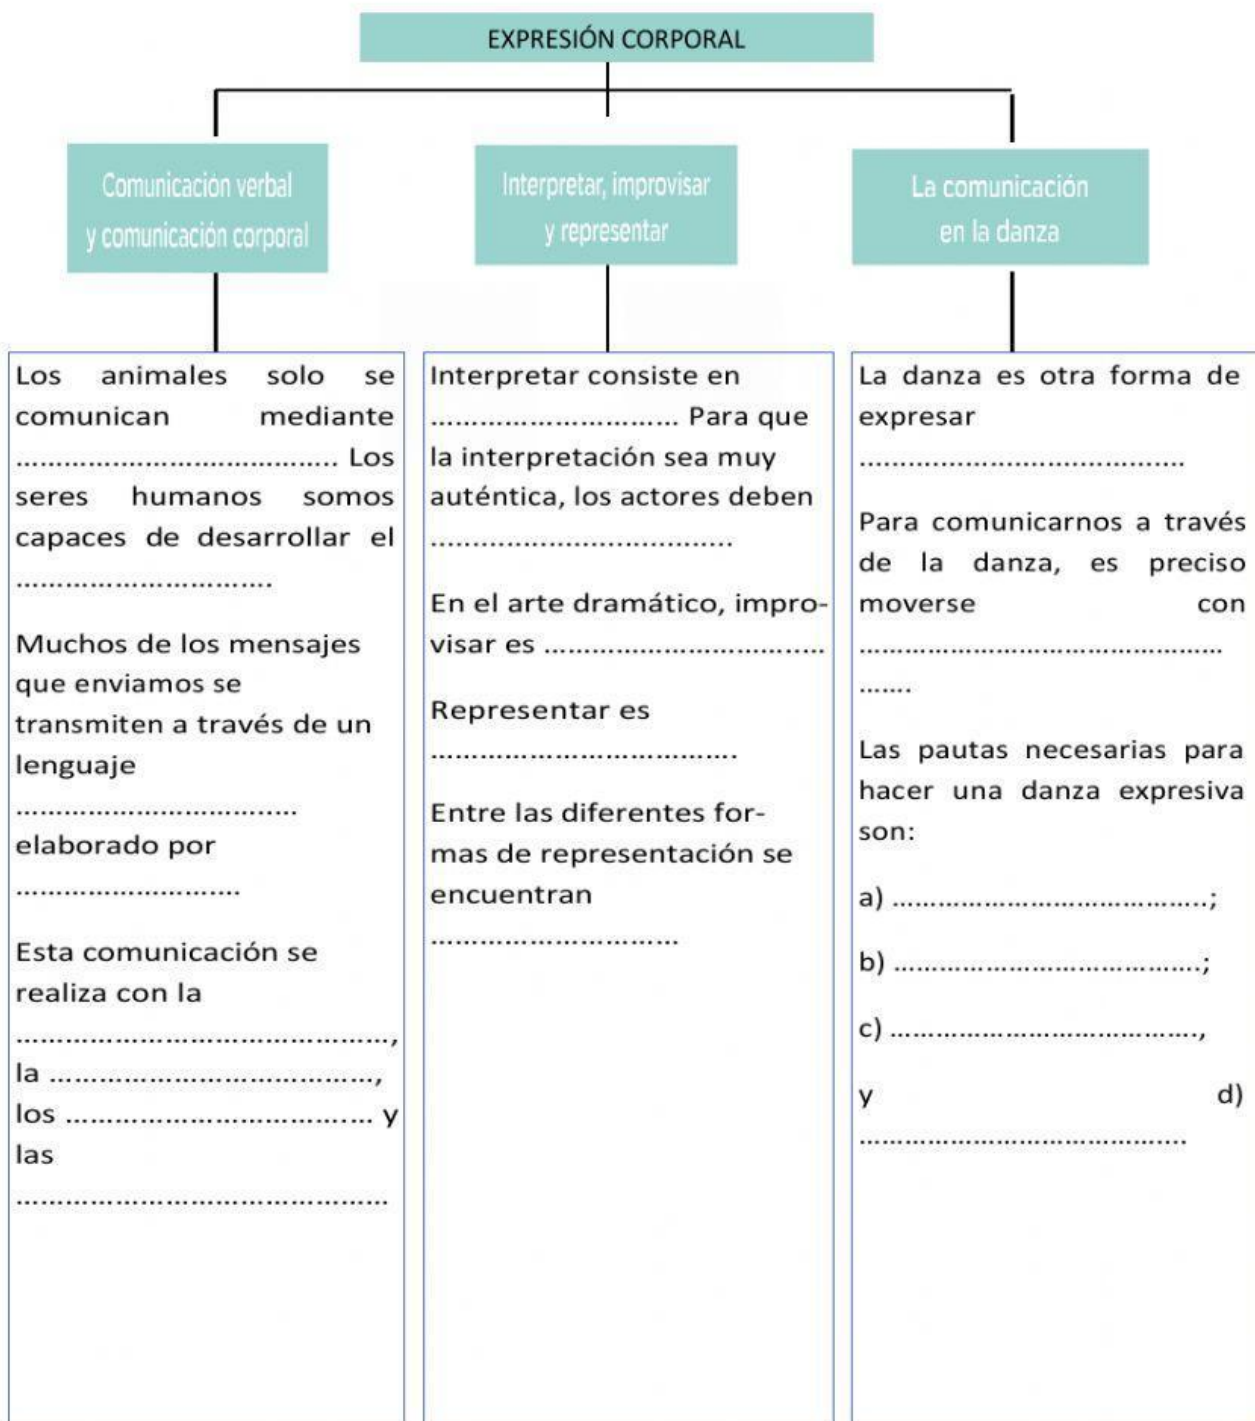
EXPRESIÓN CORPORAL

Comunicación verbal y comunicación corporal

Interpretar, improvisar y representar

La comunicación en la danza

Los animales solo se comunican mediante ........................................ Los seres humanos somos capaces de desarrollar el ..............................

Muchos de los mensajes que enviamos se transmiten a través de un lenguaje .................................. elaborado por ...........................

Esta comunicación se realiza con la ..............................................., la ......................................, los ...................................... y las ............................................

Interpretar consiste en ............................ Para que la interpretación sea muy auténtica, los actores deben ..................................

En el arte dramático, improvisar es ..................................

Representar es ....................................

Entre las diferentes formas de representación se encuentran ..............................

La danza es otra forma de expresar ......................................

Para comunicarnos a través de la danza, es preciso moverse con ..................................................

Las pautas necesarias para hacer una danza expresiva son:

a) .......................................;

b) .......................................;

c) .......................................,

y d) .........................................